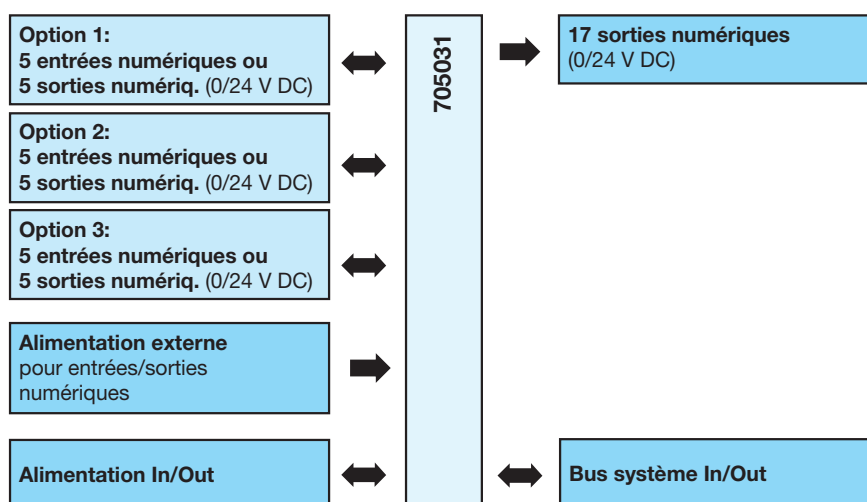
Option 1:
5 entrées numériques ou
5 sorties numériq. (0/24 V DC)

Option 2:
5 entrées numériques ou
5 sorties numériq. (0/24 V DC)

Option 3:
5 entrées numériques ou
5 sorties numériq. (0/24 V DC)

Alimentation externe
pour entrées/sorties numériques

Alimentation In/Out

705031

17 sorties numériques
(0/24 V DC)

Bus système In/Out